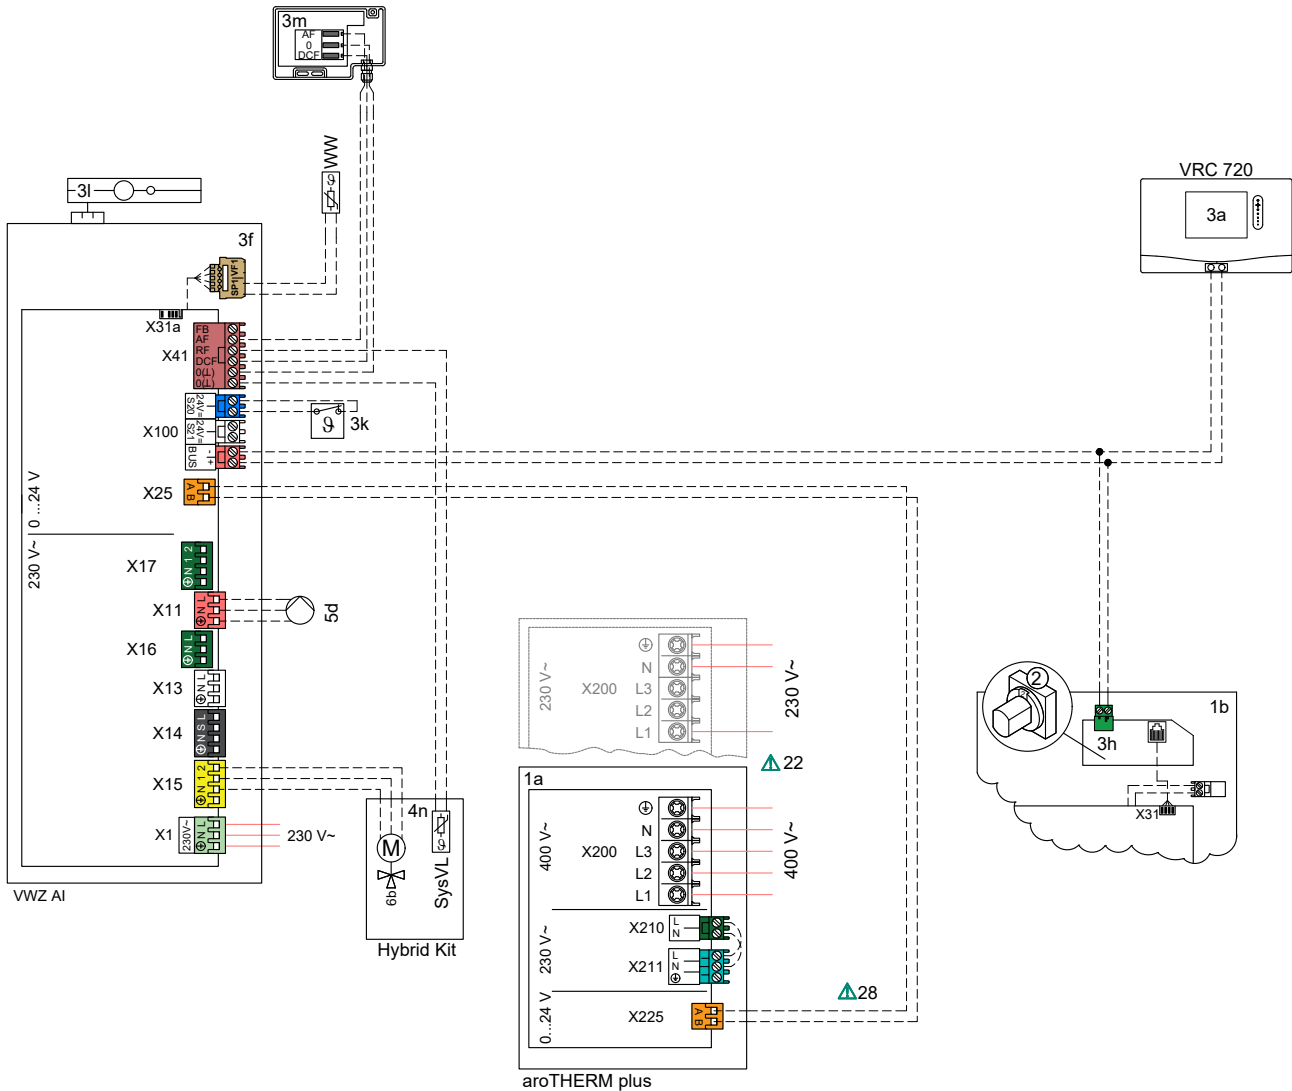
3m
AF
0
DCF

WW

3l

3f

SP1/VF1

X31a

FB
AF
RF
DCF
0(⊥)
0(⊥)

X41

24V=
S20
24V=
S21
BUS

3k

X100

0 ...24 V

X25
A B

230 V~

X17
⊕ N 1 2

X11
⊕ N L

5d

X16
⊕ N L

X13
⊕ N L

X14
⊕ N S L

X15
⊕ N 1 2

X1
⊕ N L
230V~

230 V~

VWZ AI

4n

M

9b

SysVL

Hybrid Kit

VRC 720

3a

230 V~
X200
N
L3
L2
L1

230 V~

22

1a

400 V~
X200
N
L3
L2
L1

400 V~

230 V~
X210
L
N
X211
L
N

0...24 V
X225
A B

28

aroTHERM plus

2

1b

3h

X31